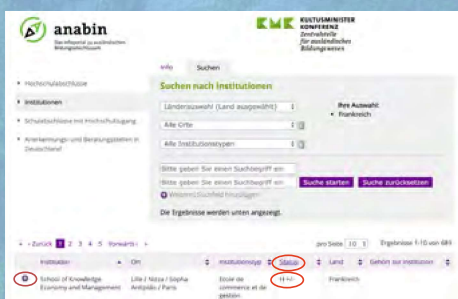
anabin
Das Infoportal zu ausländischen Bildungsabschlüssen

KMK KULTUSMINISTER KONFERENZ
Zentralstelle für ausländisches Bildungswesen

Info Suchen

Hochschulabschlüsse
Institutionen
Schulabschlüsse mit Hochschulzugang
Anerkennungs- und Beratungsstellen in Deutschland

Suchen nach Institutionen

Länderauswahl (Land ausgewählt)
Alle Orte
Alle Institutionstypen

Ihre Auswahl:
Frankreich

Bitte geben Sie einen Suchbegriff ein
Bitte geben Sie einen Suchbegriff ein
Suche starten Suche zurücksetzen
Weitere Suchfeld hinzufügen

Die Ergebnisse werden unten angezeigt.

« Zurück 1 2 3 4 5 Vorwärts »
pro Seite 10 Ergebnisse 1-10 von 689

| Institution | Ort | Institutionstyp | Status | Land | Gehört zur Institution |
|---|---|---|---|---|---|
| School of Knowledge Economy and Management | Lille / Nizza / Sophia Antipolis / Paris | Ecole de commerce et de gestion | H +/- | Frankreich | |